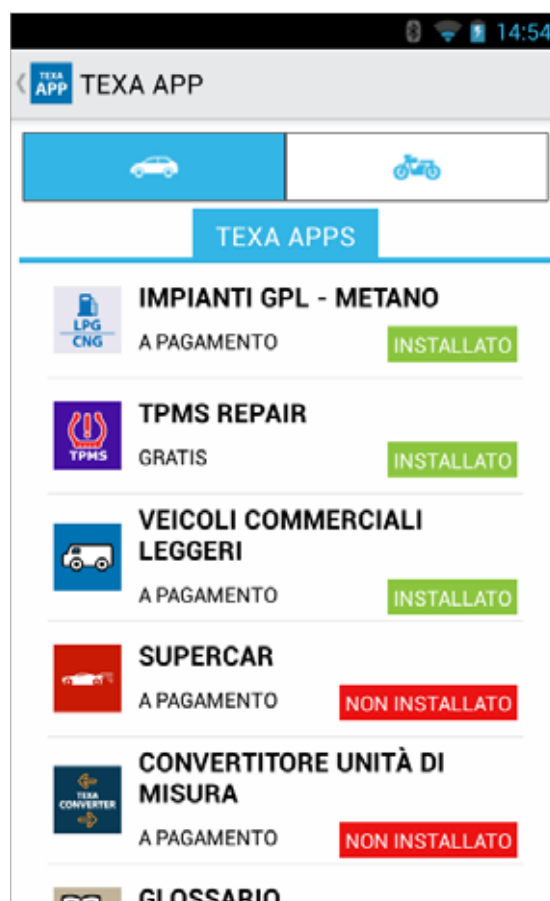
14:54

TEXA APP TEXA APP

TEXA APPS

LPG CNG IMPIANTI GPL - METANO
A PAGAMENTO INSTALLATO

TPMS TPMS REPAIR
GRATIS INSTALLATO

VEICOLI COMMERCIALI LEGGERI
A PAGAMENTO INSTALLATO

SUPERCAR
A PAGAMENTO NON INSTALLATO

TEXA CONVERTER CONVERTITORE UNITÀ DI MISURA
A PAGAMENTO NON INSTALLATO

GLOSSARIO